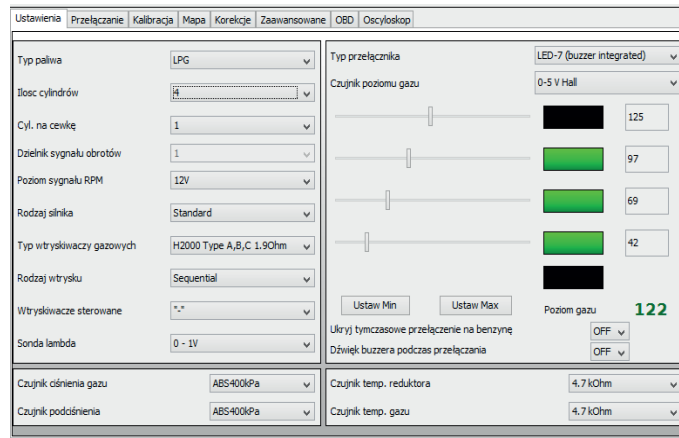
Ustawienia | Przełączanie | Kalibracja | Mapa | Korekcje | Zaawansowane | OBD | Oscyloskop

Typ paliwa LPG
Ilosc cylindrów 4
Cyl. na cewkę 1
Dzielnik sygnału obrotów 1
Poziom sygnału RPM 12V
Rodzaj silnika Standard
Typ wtryskiwaczy gazowych H2000 Type A,B,C 1.9Ohm
Rodzaj wtrysku Sequential
Wtryskiwacze sterowane "-"
Sonda lambda 0 - 1V

Typ przełącznika LED-7 (buzzer integrated)
Czujnik poziomu gazu 0-5 V Hall
125
97
69
42
Ustaw Min
Ustaw Max
Poziom gazu 122
Ukryj tymczasowe przełączenie na benzynę OFF
Dźwięk buzzera podczas przełączania OFF

Czujnik ciśnienia gazu ABS400kPa
Czujnik podciśnienia ABS400kPa

Czujnik temp. reduktora 4.7 kOhm
Czujnik temp. gazu 4.7 kOhm